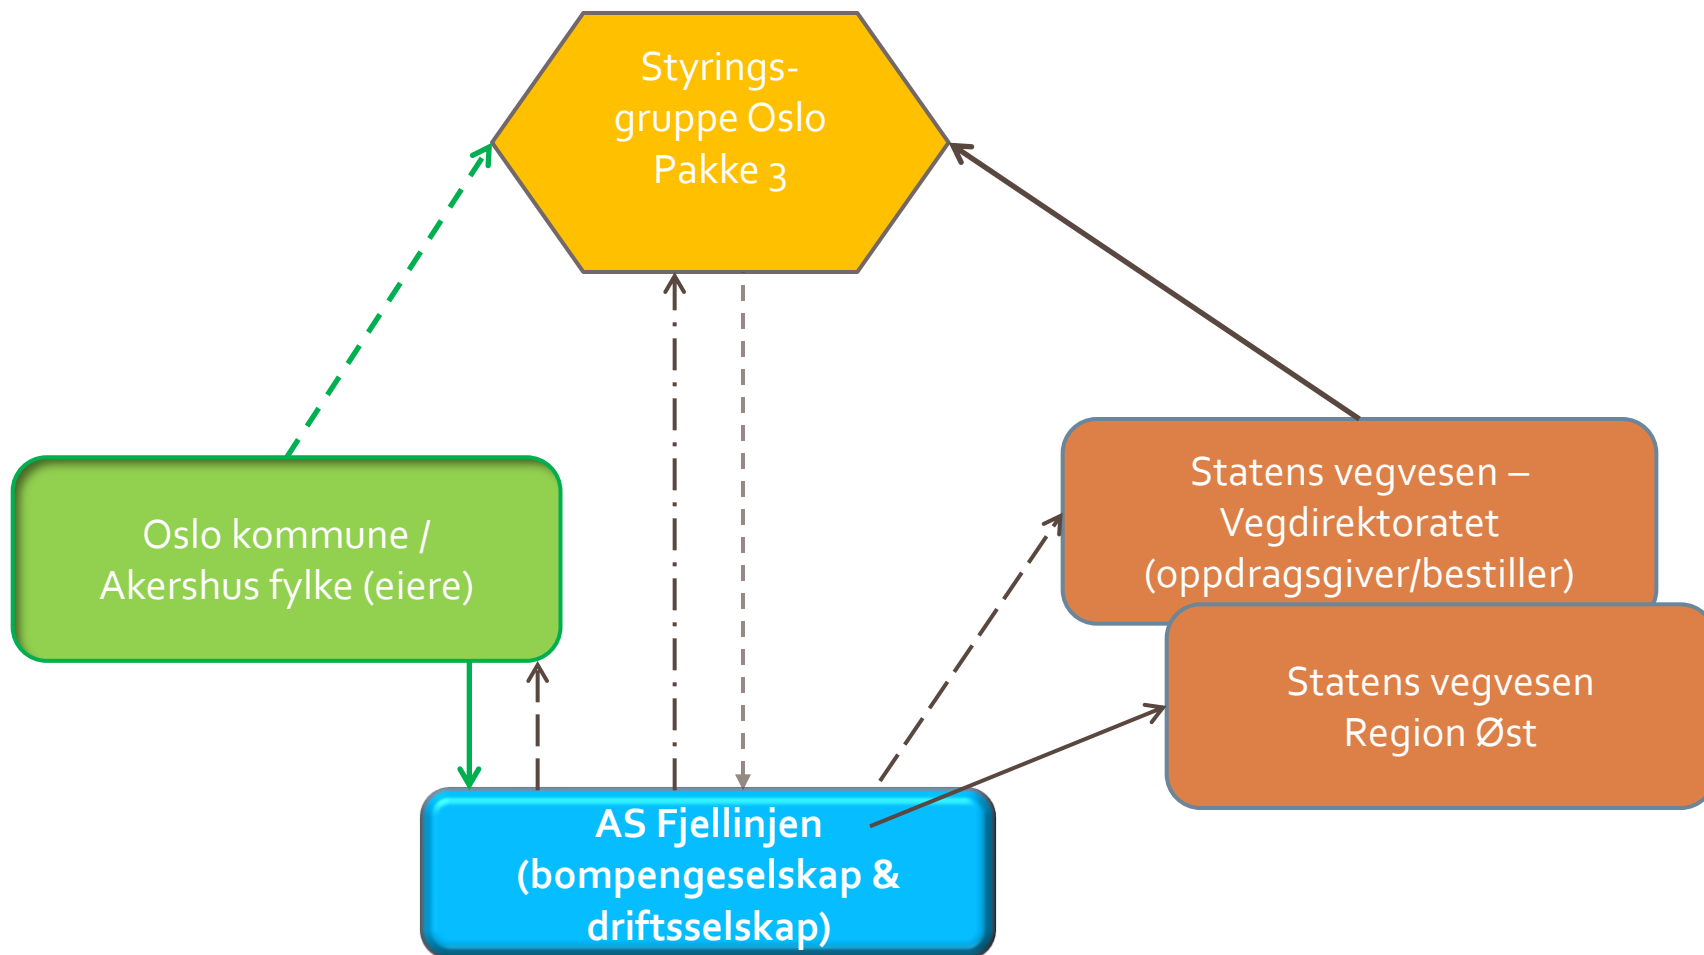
Styringsgruppe Oslo Pakke 3

Oslo kommune / Akershus fylke (eiere)

Statens vegvesen – Vegdirektoratet (oppdragsgiver/bestiller)

Statens vegvesen Region Øst

AS Fjellinjen (bompengeselskap & driftsselskap)